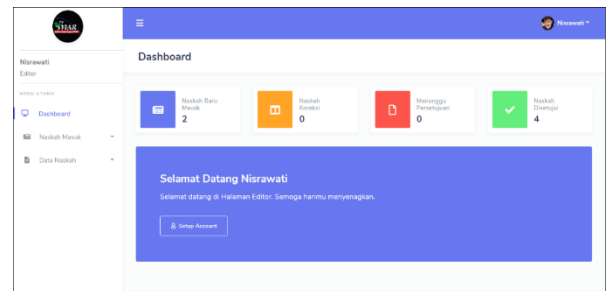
STAR

Nisrawati
Editor

MENU UTAMA

Dashboard

Naskah Masuk

Data Naskah

Nisrawati

Dashboard

Naskah Baru Masuk
2

Naskah Koreksi
0

Menunggu Persetujuan
0

Naskah Disetujui
4

Selamat Datang Nisrawati

Selamat datang di Halaman Editor. Semoga harimu menyenagkan.

Setup Account